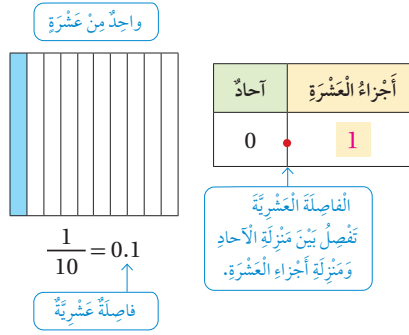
واحِدٌ مِنْ عَشَرَةٍ

| أَجْزاءُ الْعَشَرَةِ | آحادٌ |
|---|---|
| 1 | 0 |

الْفاصِلَةُ الْعَشْرِيَّةُ تَفْصِلُ بَيْنَ مَنْزِلَةِ الْآحادِ وَمَنْزِلَةِ أَجْزاءِ الْعَشَرَةِ.

$\frac{1}{10} = 0.1$

فاصِلَةٌ عَشْرِيَّةٌ